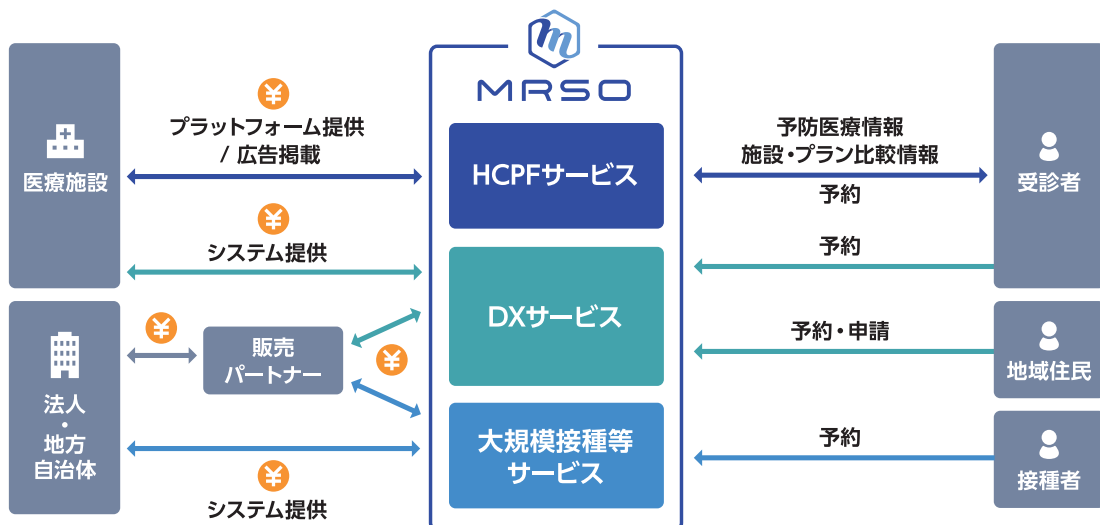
MRSO

医療施設

¥
プラットフォーム提供
/ 広告掲載

¥
システム提供

法人
・
地方
自治体

¥

販売
パートナー

¥

¥
システム提供

HCPFサービス

DXサービス

大規模接種等
サービス

予防医療情報
施設・プラン比較情報
予約

予約

予約・申請

予約

受診者

地域住民

接種者